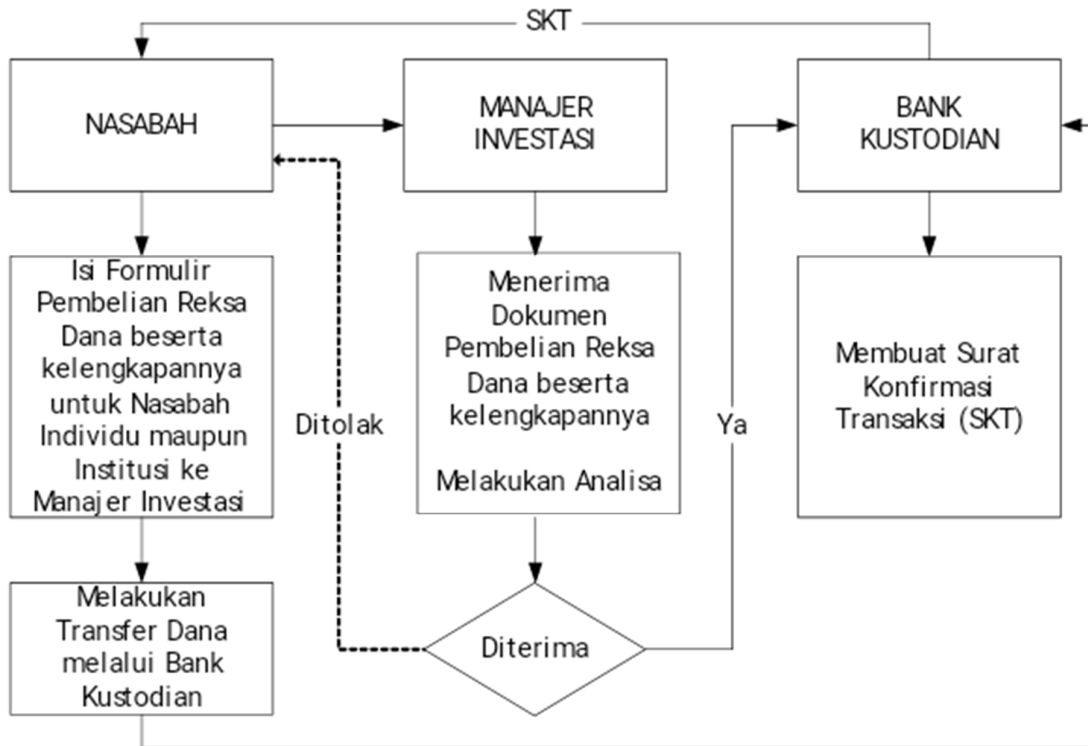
SKT

NASABAH

MANAJER INVESTASI

BANK KUSTODIAN

Isi Formulir Pembelian Reksa Dana beserta kelengkapannya untuk Nasabah Individu maupun Institusi ke Manajer Investasi

Ditolak

Menerima Dokumen Pembelian Reksa Dana beserta kelengkapannya

Melakukan Analisa

Ya

Membuat Surat Konfirmasi Transaksi (SKT)

Melakukan Transfer Dana melalui Bank Kustodian

Diterima